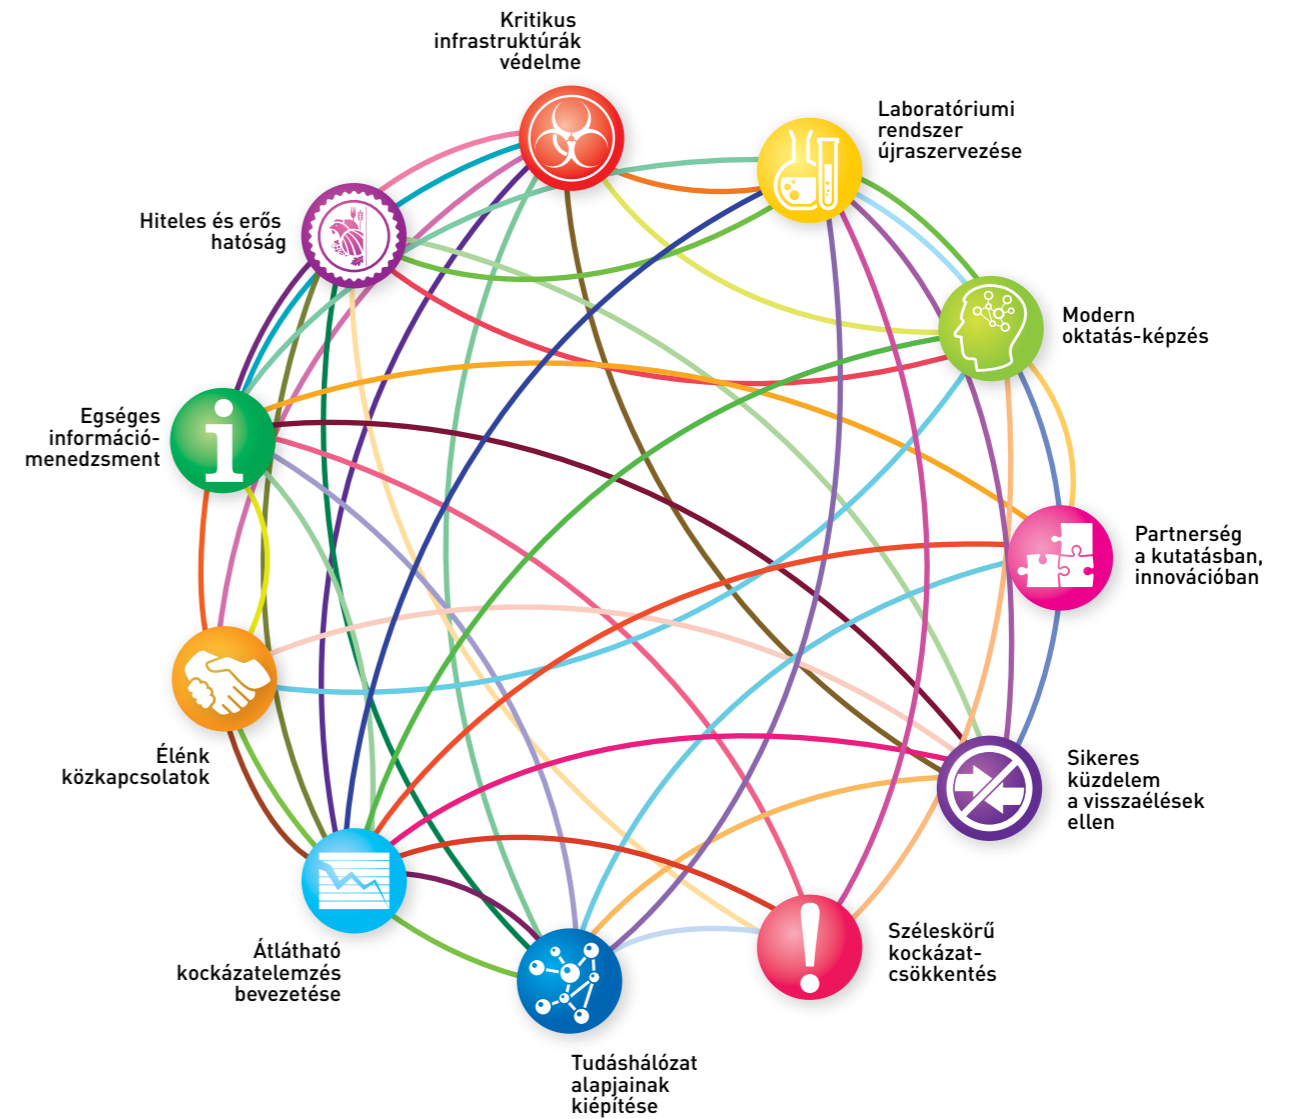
Kritikus infrastruktúrák védelme

Laboratóriumi rendszer újraszervezése

Hiteles és erős hatóság

Modern oktatás-képzés

Egséges információ-menedzsment

Partnerség a kutatásban, innovációban

Élénk közkapcsolatok

Sikeres küzdelem a visszaélések ellen

Átlátható kockázatelemzés bevezetése

Széleskörű kockázat-csökkentés

Tudáshálózat alapjainak kiépítése